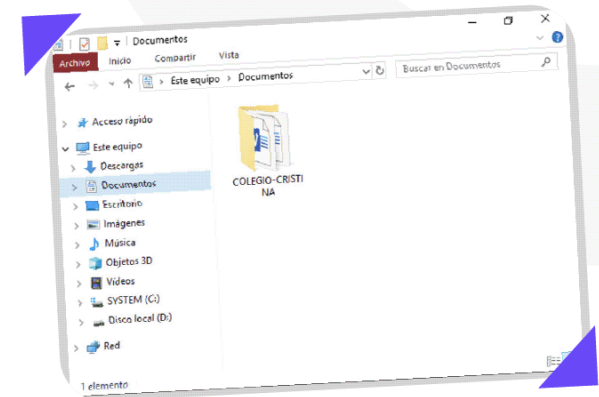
Documentos

Archivo Inicio Compartir Vista

Este equipo > Documentos

Buscar en Documentos

Acceso rápido

Este equipo

Descargas

Documentos

Escritorio

Imágenes

Música

Objetos 3D

Vídeos

SYSTEM (C:)

Disco local (D:)

Red

COLEGIO-CRISTINA

1 elemento